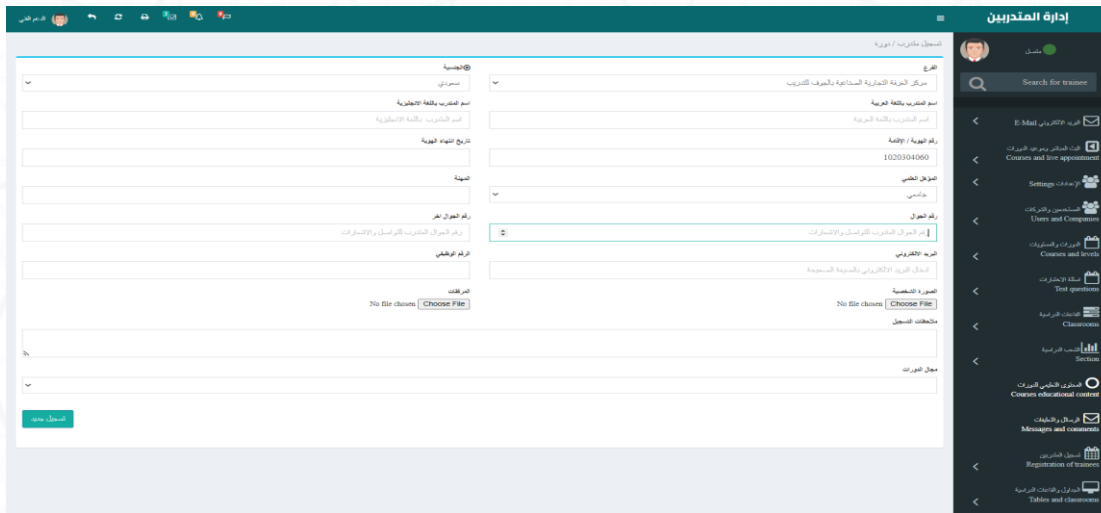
إدارة المتدربين

متصل

Search for trainee

البريد الالكتروني E-Mail

البث المباشر ومواعيد الدورات
Courses and live appointment

الإعدادات Settings

المستخدمين والشركات
Users and Companies

الدورات والمستويات
Courses and levels

أسئلة الإختبارات
Test questions

القاعات الدراسية
Classrooms

الشعب الدراسية
Section

المحتوى التعليمي للدورات
Courses educational content

الرسائل والتعليقات
Messages and comments

تسجيل المتدربين
Registration of trainees

الجداول والقاعات الدراسية
Tables and classrooms

تسجيل متدرب / دورة

الفرع
مركز الحرفة التجارية السناعية بالجوف للتدريب

الجنسية
سعودي

اسم المتدرب باللغة العربية
اسم المتدرب باللغة العربية

اسم المتدرب باللغة الانجليزية
اسم المتدرب باللغة الانجليزية

رقم الهوية / الإقامة
1020304060

تاريخ انتهاء الهوية

المؤهل العلمي
جامعي

المهنة

رقم الجوال
رقم الجوال المتدرب للتواصل والاشعارات

رقم الجوال اخر
رقم الجوال المتدرب للتواصل والاشعارات

البريد الالكتروني
ادخال البريد الالكتروني بالصيغة الصحيحة

الرقم الوظيفي

الصورة الشخصية
No file chosen Choose File

المرفقات
No file chosen Choose File

ملاحظات التسجيل

مجال الدورات

تسجيل جديد